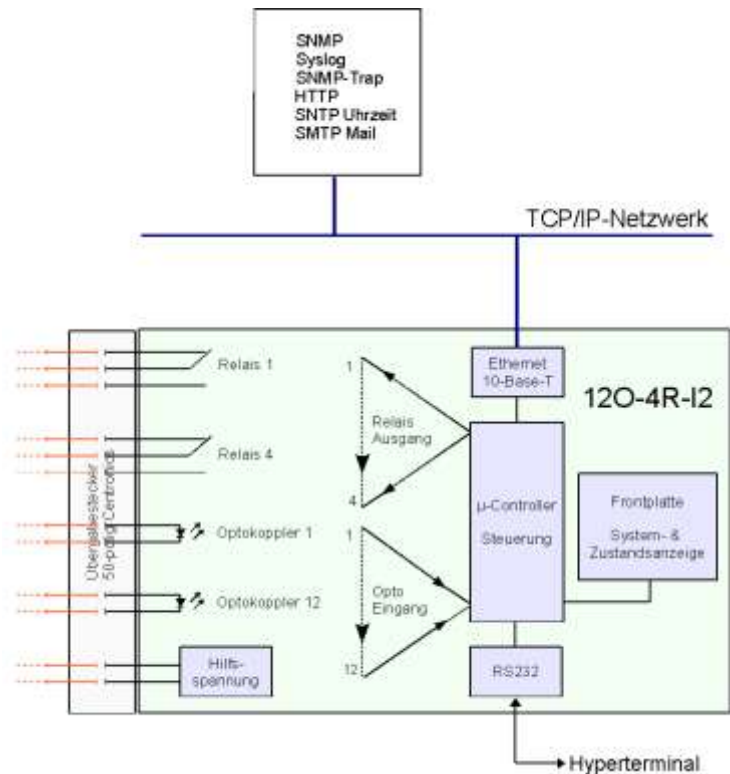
SNMP
Syslog
SNMP-Trap
HTTP
SNTP Uhrzeit
SMTP Mail

TCP/IP-Netzwerk

Übergabestecker 50-polig Centronics

Relais 1

Relais 4

Optokoppler 1

Optokoppler 12

Hilfs-spannung

1

Relais Ausgang

4

1

Opto Eingang

12

Ethernet 10-Base-T

12O-4R-I2

µ-Controller Steuerung

Frontplatte

System- & Zustandsanzeige

RS232

Hyperterminal